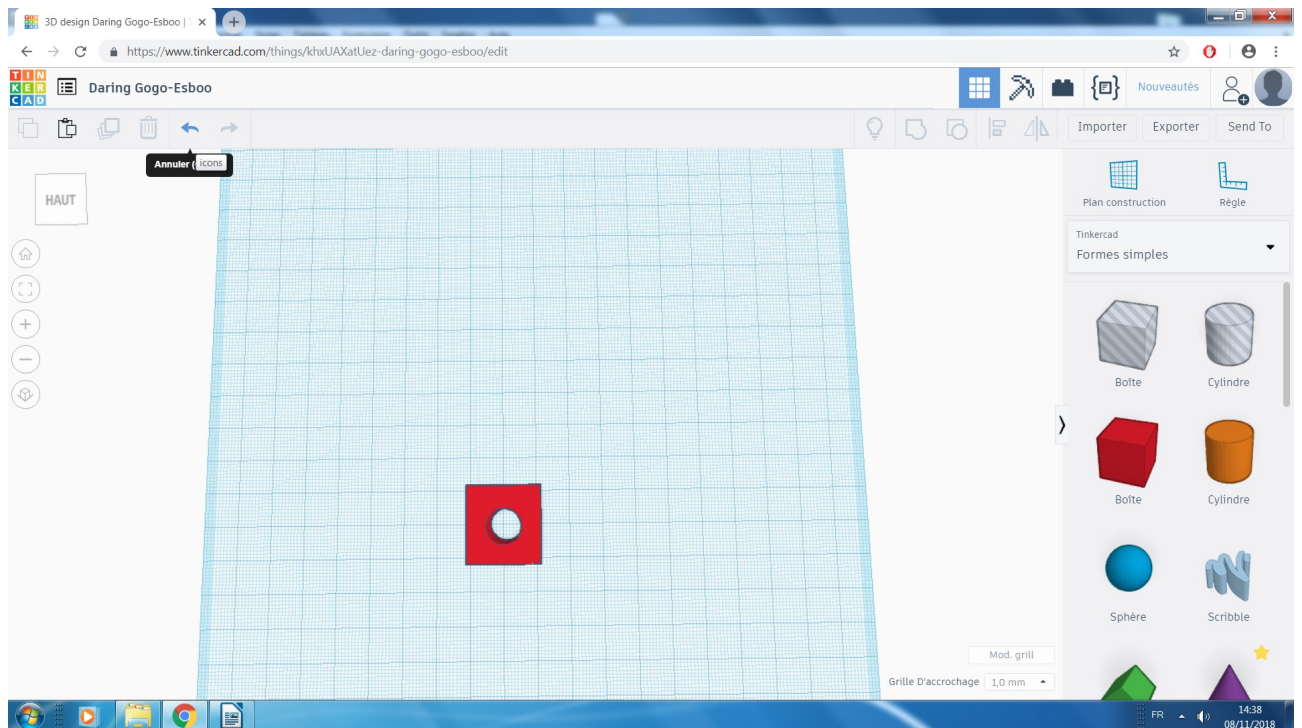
3D design Daring Gogo-Esboo | ×

https://www.tinkercad.com/things/khxUAXatUez-daring-gogo-esboo/edit

TIN KER CAD

Daring Gogo-Esboo

Nouveautés

Importer

Exporter

Send To

Annuler ( icons

HAUT

Plan construction

Règle

Tinkercad

Formes simples

Boîte

Cylindre

Boîte

Cylindre

Sphère

Scribble

Mod. grill

Grille D'accrochage 1,0 mm

FR

14:38

08/11/2018